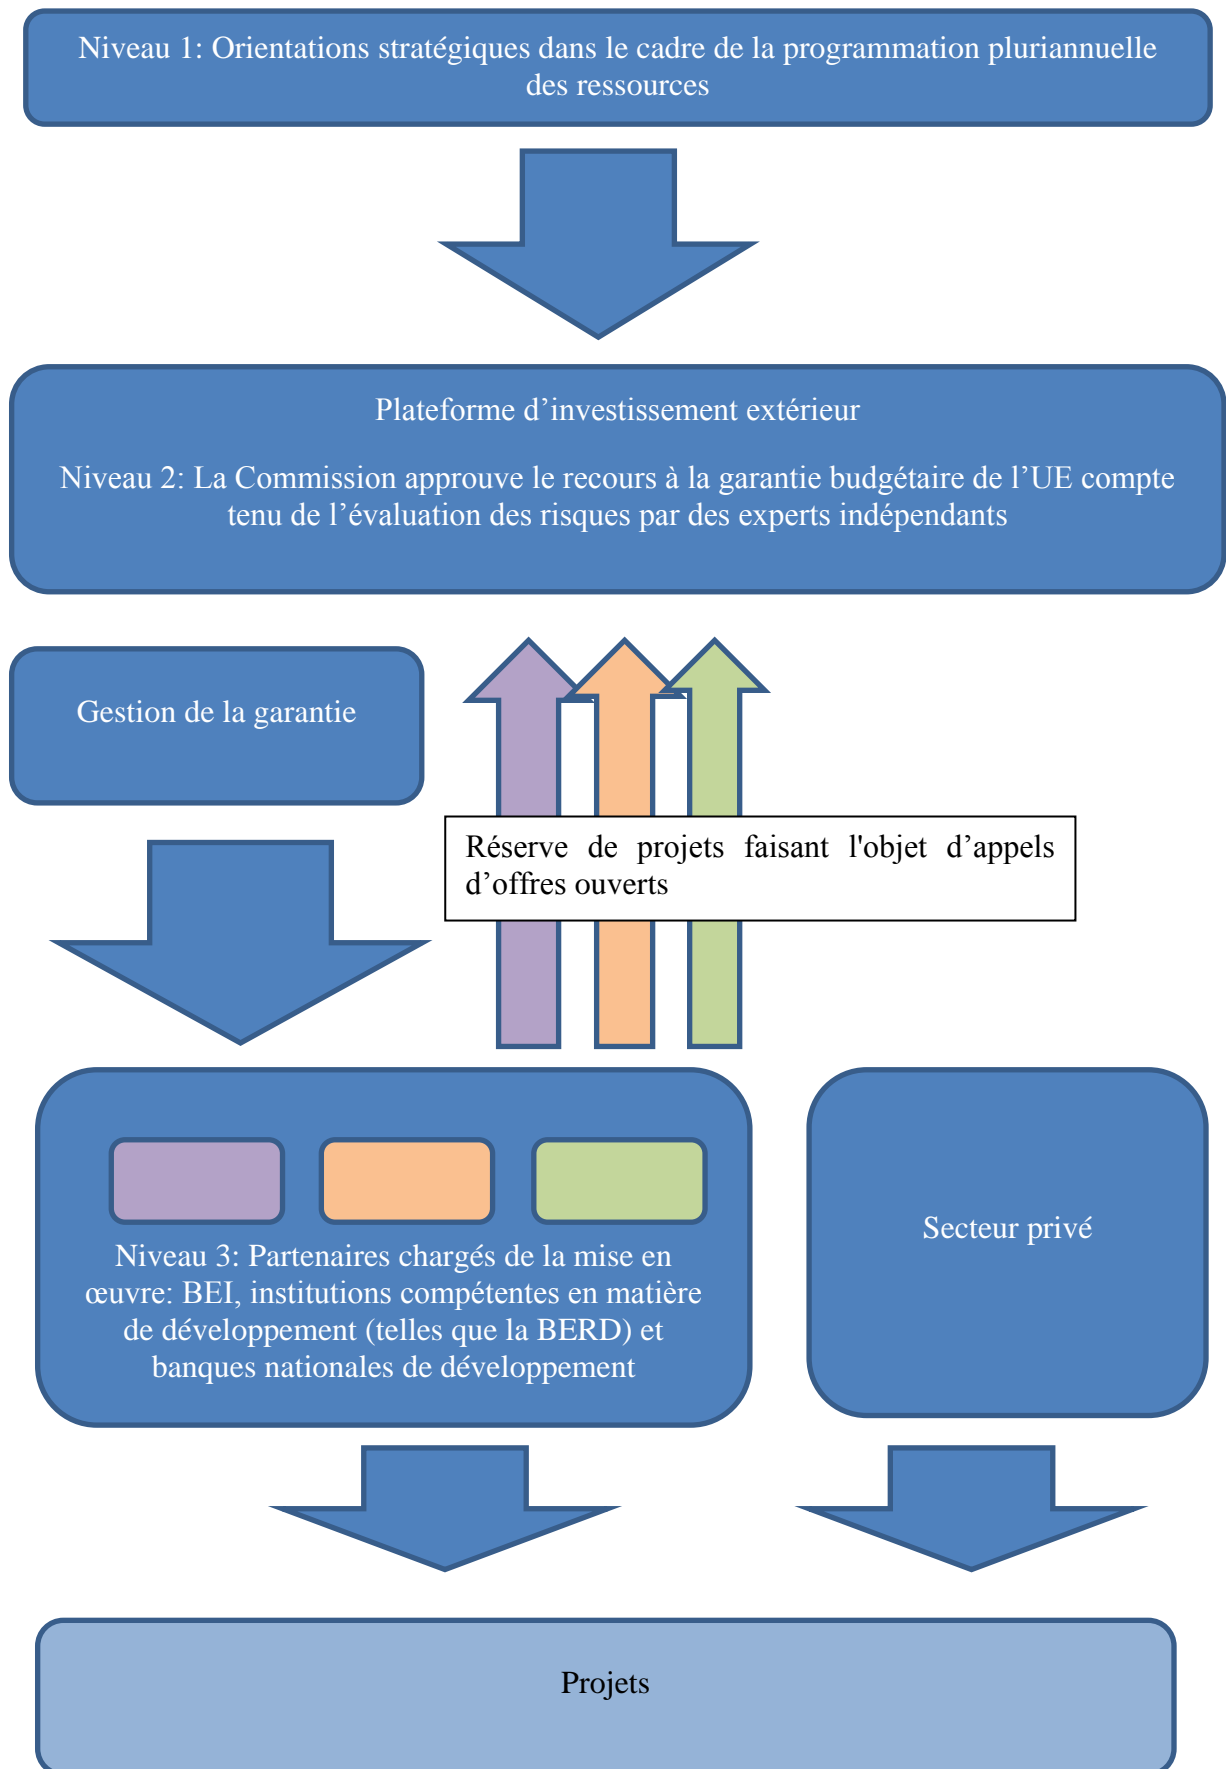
Niveau 1: Orientations stratégiques dans le cadre de la programmation pluriannuelle des ressources

Plateforme d’investissement extérieur

Niveau 2: La Commission approuve le recours à la garantie budgétaire de l’UE compte tenu de l’évaluation des risques par des experts indépendants

Gestion de la garantie

Réserve de projets faisant l'objet d’appels d’offres ouverts

Niveau 3: Partenaires chargés de la mise en œuvre: BEI, institutions compétentes en matière de développement (telles que la BERD) et banques nationales de développement

Secteur privé

Projets